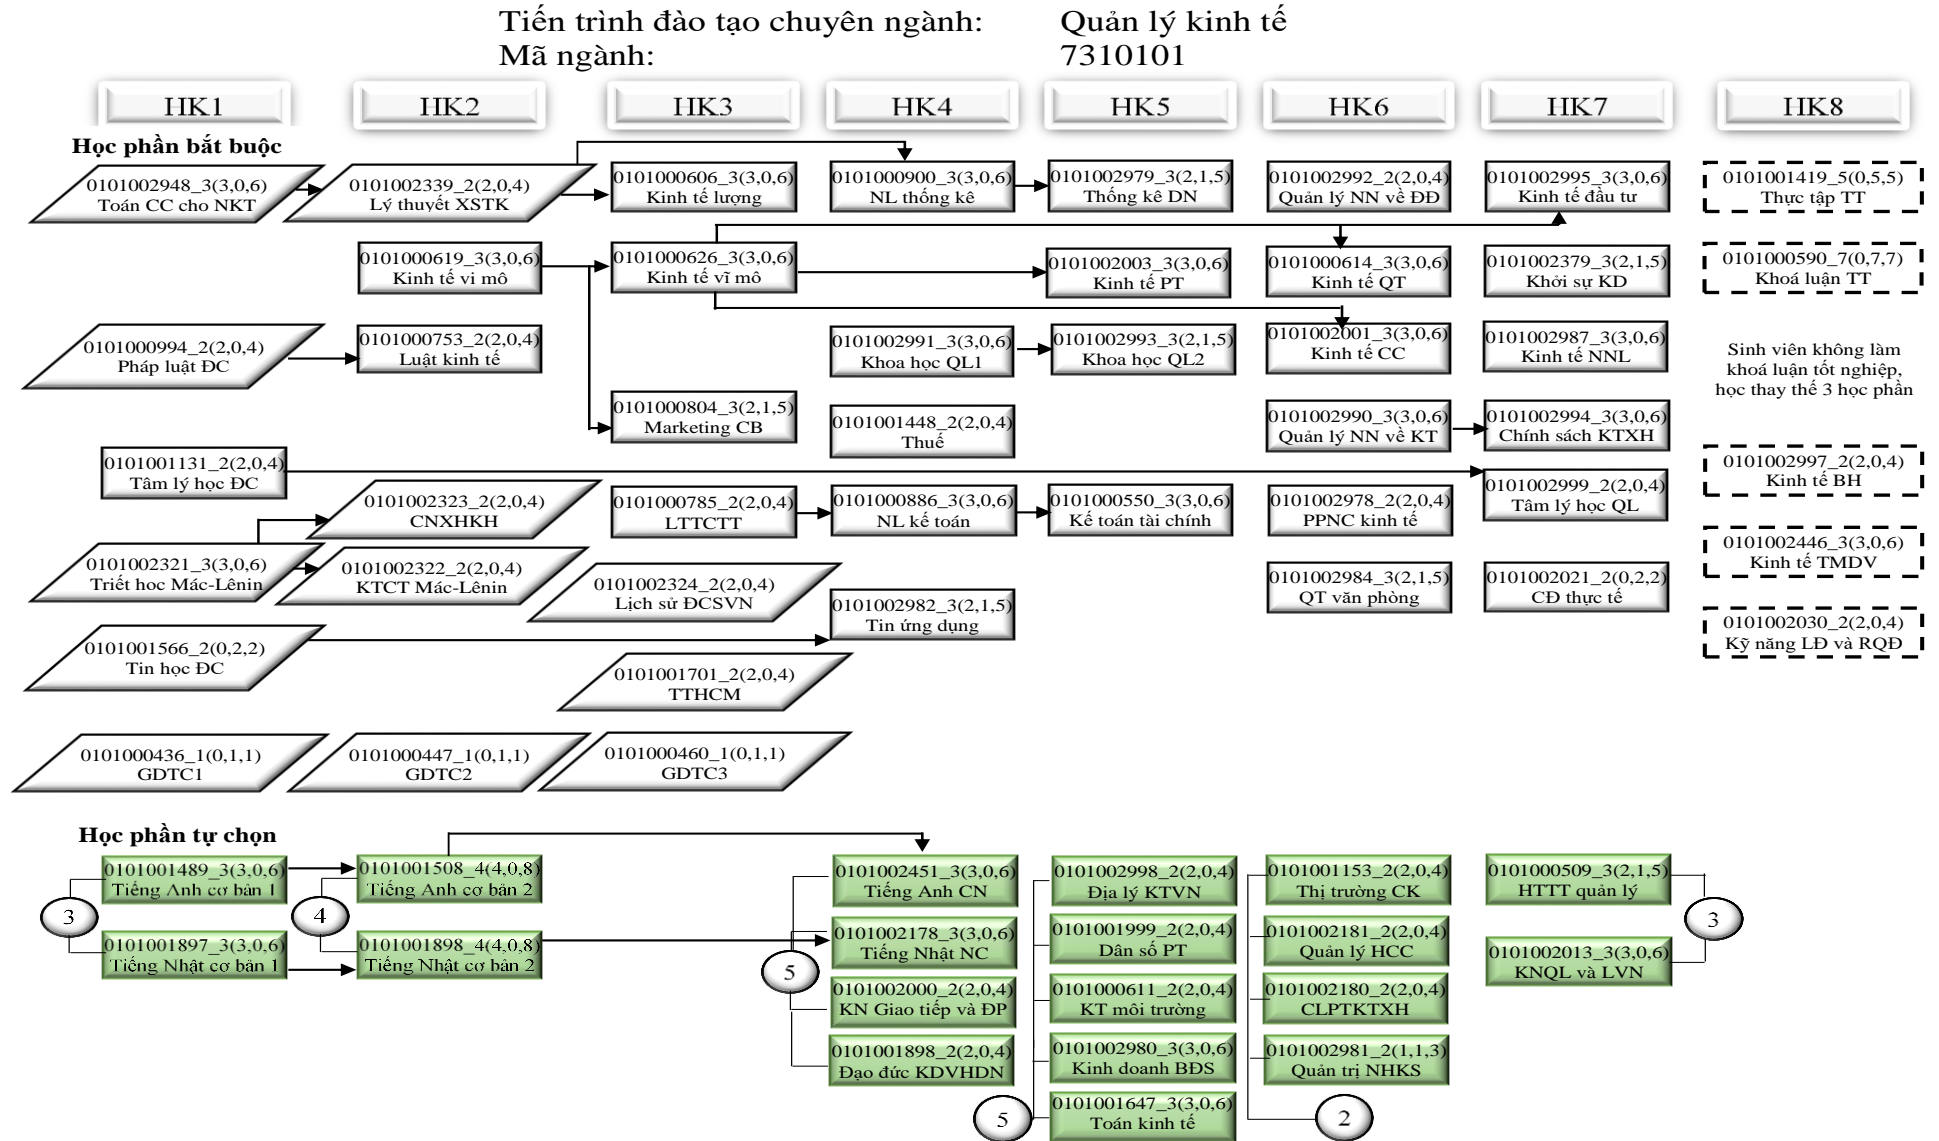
Tiến trình đào tạo chuyên ngành: Quản lý kinh tế
Mã ngành: 7310101

HK1
HK2
HK3
HK4
HK5
HK6
HK7
HK8

Học phần bắt buộc

0101002948_3(3,0,6) Toán CC cho NKT
0101002339_2(2,0,4) Lý thuyết XSTK
0101000606_3(3,0,6) Kinh tế lượng
0101000900_3(3,0,6) NL thống kê
0101002979_3(2,1,5) Thống kê DN
0101002992_2(2,0,4) Quản lý NN về ĐĐ
0101002995_3(3,0,6) Kinh tế đầu tư
0101001419_5(0,5,5) Thực tập TT

0101000619_3(3,0,6) Kinh tế vi mô
0101000626_3(3,0,6) Kinh tế vĩ mô
0101002003_3(3,0,6) Kinh tế PT
0101000614_3(3,0,6) Kinh tế QT
0101002379_3(2,1,5) Khởi sự KD
0101000590_7(0,7,7) Khoá luận TT

0101000994_2(2,0,4) Pháp luật ĐC
0101000753_2(2,0,4) Luật kinh tế
0101002991_3(3,0,6) Khoa học QL1
0101002993_3(2,1,5) Khoa học QL2
0101002001_3(3,0,6) Kinh tế CC
0101002987_3(3,0,6) Kinh tế NNL
Sinh viên không làm khoá luận tốt nghiệp, học thay thế 3 học phần

0101000804_3(2,1,5) Marketing CB
0101001448_2(2,0,4) Thuế
0101002990_3(3,0,6) Quản lý NN về KT
0101002994_3(3,0,6) Chính sách KTXH

0101001131_2(2,0,4) Tâm lý học ĐC
0101002999_2(2,0,4) Tâm lý học QL
0101002997_2(2,0,4) Kinh tế BH

0101002323_2(2,0,4) CNXHKH
0101000785_2(2,0,4) LTTCTT
0101000886_3(3,0,6) NL kế toán
0101000550_3(3,0,6) Kế toán tài chính
0101002978_2(2,0,4) PPNC kinh tế

0101002321_3(3,0,6) Triết hoc Mác-Lênin
0101002322_2(2,0,4) KTCT Mác-Lênin
0101002324_2(2,0,4) Lịch sử ĐCSVN
0101002984_3(2,1,5) QT văn phòng
0101002021_2(0,2,2) CĐ thực tế
0101002446_3(3,0,6) Kinh tế TMDV

0101002982_3(2,1,5) Tin ứng dụng
0101002030_2(2,0,4) Kỹ năng LĐ và RQĐ

0101001566_2(0,2,2) Tin học ĐC
0101001701_2(2,0,4) TTHCM

0101000436_1(0,1,1) GDTC1
0101000447_1(0,1,1) GDTC2
0101000460_1(0,1,1) GDTC3

Học phần tự chọn

0101001489_3(3,0,6) Tiếng Anh cơ bản 1
0101001508_4(4,0,8) Tiếng Anh cơ bản 2
3
4
0101001897_3(3,0,6) Tiếng Nhật cơ bản 1
0101001898_4(4,0,8) Tiếng Nhật cơ bản 2

0101002451_3(3,0,6) Tiếng Anh CN
0101002178_3(3,0,6) Tiếng Nhật NC
5
0101002000_2(2,0,4) KN Giao tiếp và ĐP
0101001898_2(2,0,4) Đạo đức KDVHDN

0101002998_2(2,0,4) Địa lý KTVN
0101001999_2(2,0,4) Dân số PT
0101000611_2(2,0,4) KT môi trường
0101002980_3(3,0,6) Kinh doanh BĐS
0101001647_3(3,0,6) Toán kinh tế
5

0101001153_2(2,0,4) Thị trường CK
0101002181_2(2,0,4) Quản lý HCC
0101002180_2(2,0,4) CLPTKTXH
0101002981_2(1,1,3) Quản trị NHKS
2

0101000509_3(2,1,5) HTTT quản lý
3
0101002013_3(3,0,6) KNQL và LVN